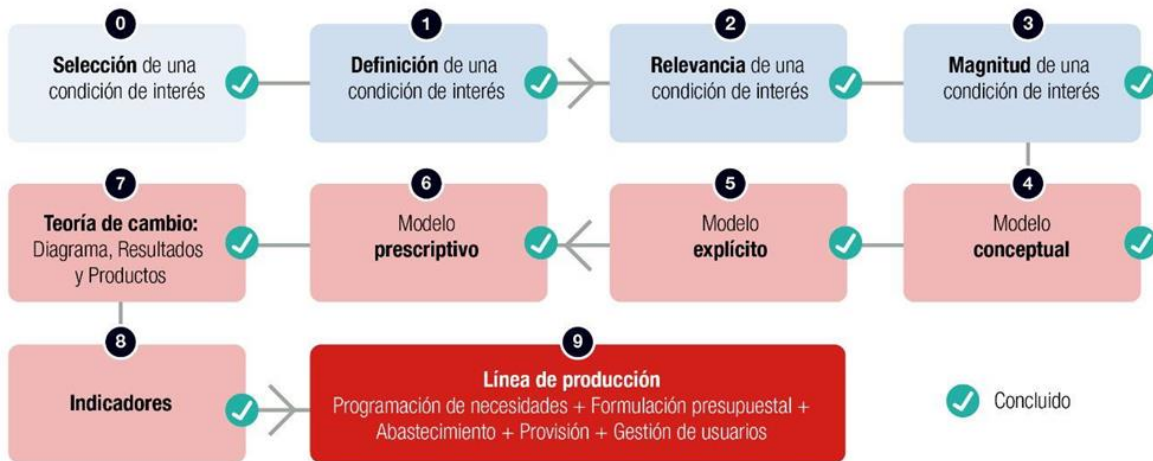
0
**Selección** de una condición de interés

1
**Definición** de una condición de interés

2
**Relevancia** de una condición de interés

3
**Magnitud** de una condición de interés

4
Modelo **conceptual**

5
Modelo **explícito**

6
Modelo **prescriptivo**

7
**Teoría de cambio:** Diagrama, Resultados y Productos

8
**Indicadores**

9
**Línea de producción**
Programación de necesidades + Formulación presupuestal + Abastecimiento + Provisión + Gestión de usuarios

Concluido